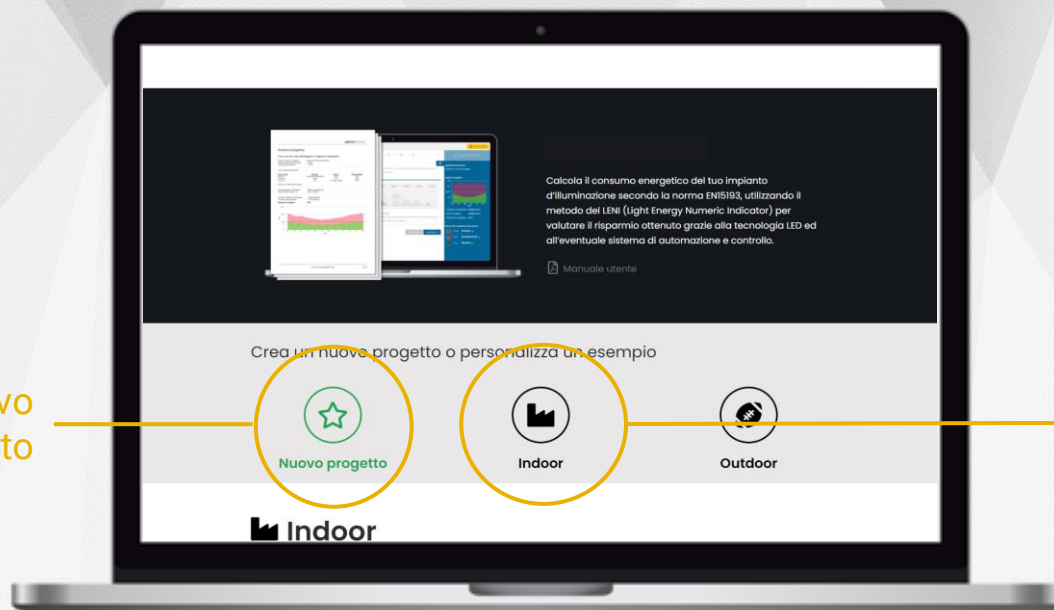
vo
to

Calcola il consumo energetico del tuo impianto d'illuminazione secondo la norma EN15193, utilizzando il metodo del LENI (Light Energy Numeric Indicator) per valutare il risparmio ottenuto grazie alla tecnologia LED ed all'eventuale sistema di automazione e controllo.

Manuale utente

Crea un nuovo progetto o personalizza un esempio

Nuovo progetto

Indoor

Outdoor

Indoor